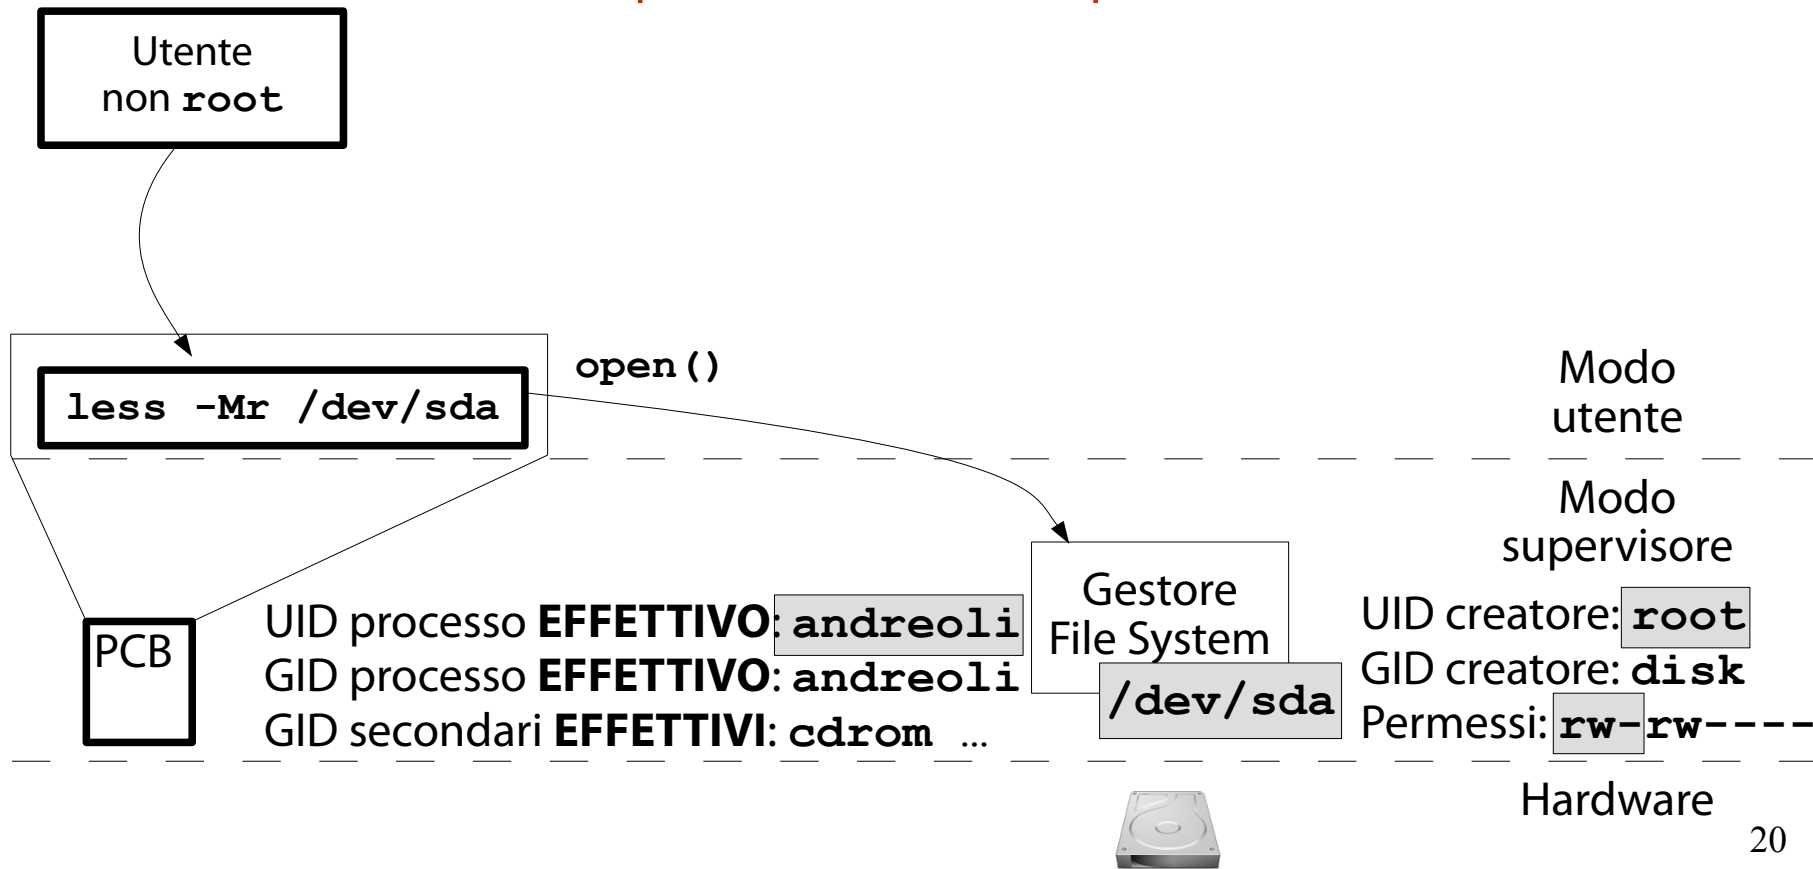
Utente non root

less -Mr /dev/sda

open()

Modo utente

Modo supervisore

PCB

UID processo EFFETTIVO: andreoli
GID processo EFFETTIVO: andreoli
GID secondari EFFETTIVI: cdrom ...

Gestore File System

/dev/sda

UID creatore: root
GID creatore: disk
Permessi: rw-rw----

Hardware

20